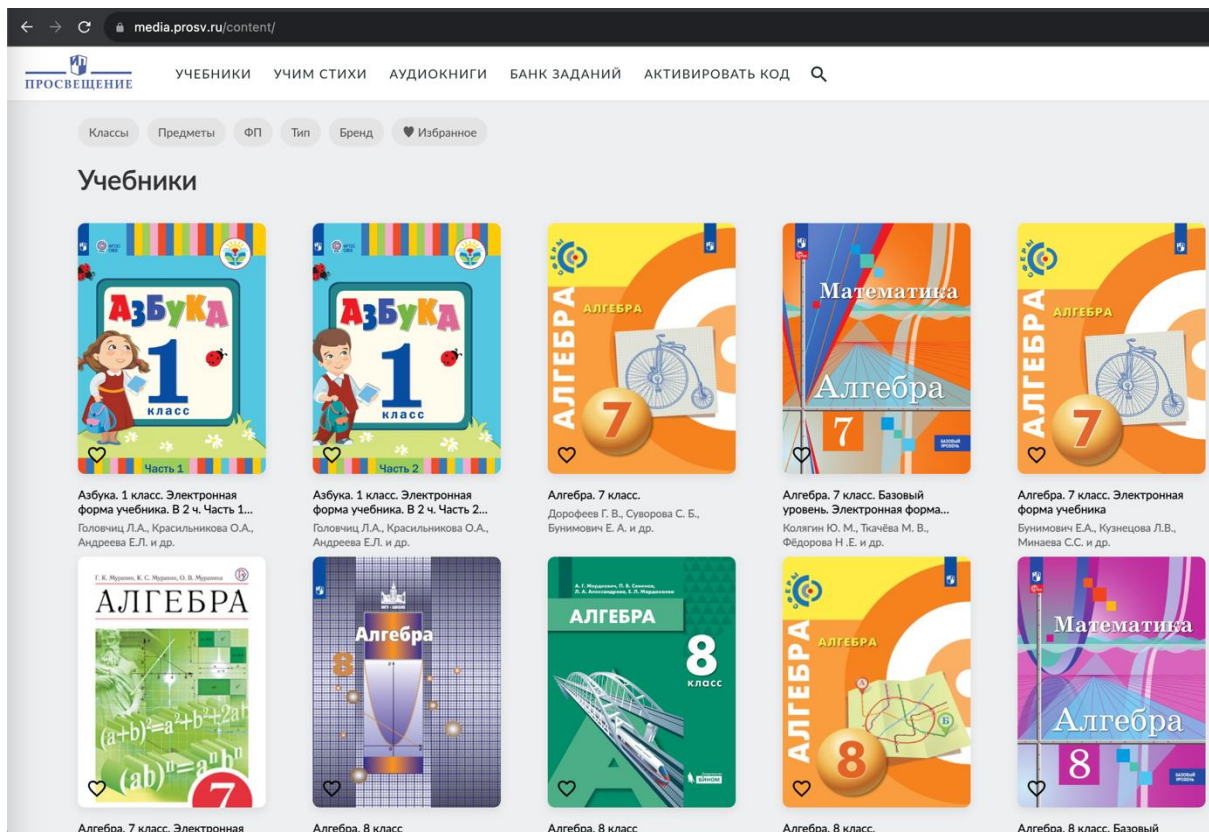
media.prosv.ru/content/

ПРОСВЕЩЕНИЕ

УЧЕБНИКИ УЧИМ СТИХИ АУДИОКНИГИ БАНК ЗАДАНИЙ АКТИВИРОВАТЬ КОД

Классы Предметы ФП Тип Бренд Избранное

Учебники

АЗБУКА 1 класс Часть 1

Азбука. 1 класс. Электронная форма учебника. В 2 ч. Часть 1...
Головчиц Л.А., Красильникова О.А., Андреева Е.Л. и др.

АЗБУКА 1 класс Часть 2

Азбука. 1 класс. Электронная форма учебника. В 2 ч. Часть 2...
Головчиц Л.А., Красильникова О.А., Андреева Е.Л. и др.

СФЕРЫ АЛГЕБРА 7

Алгебра. 7 класс.
Дорофеев Г. В., Суворова С. Б., Бунимович Е. А. и др.

Математика Алгебра 7 БАЗОВЫЙ УРОВЕНЬ

Алгебра. 7 класс. Базовый уровень. Электронная форма...
Колягин Ю. М., Ткачёва М. В., Фёдорова Н .Е. и др.

СФЕРЫ АЛГЕБРА 7

Алгебра. 7 класс. Электронная форма учебника
Бунимович Е.А., Кузнецова Л.В., Минаева С.С. и др.

Г. К. Муравин, К. С. Муравин, О. В. Муравина
АЛГЕБРА
$(a+b)^2=a^2+b^2+2ab$
$(ab)^n=a^nb^n$
7

Алгебра
8

А. Г. Мордкович, П. В. Семенов, Л. А. Александрова, Е. Л. Мардахаева
АЛГЕБРА
8 класс
БИНОМ

СФЕРЫ АЛГЕБРА 8

Математика Алгебра 8 БАЗОВЫЙ УРОВЕНЬ

Алгебра. 7 класс. Электронная
Алгебра. 8 класс
Алгебра. 8 класс
Алгебра. 8 класс.
Алгебра. 8 класс. Базовый